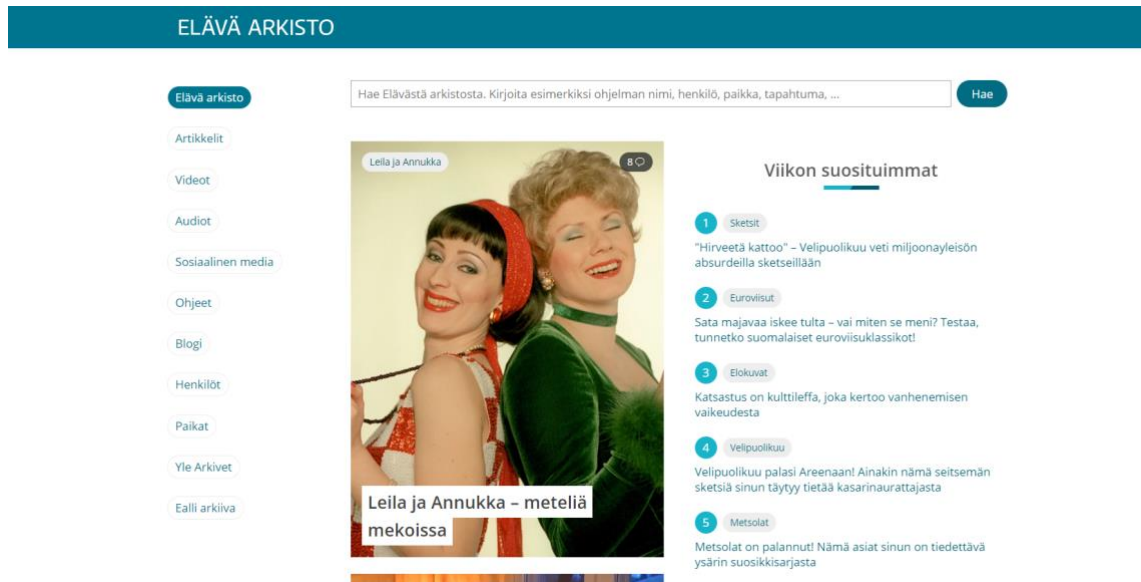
ELÄVÄ ARKISTO

Elävä arkisto
Artikkelit
Videot
Audiot
Sosiaalinen media
Ohjeet
Blogi
Henkilöt
Paikat
Yle Arkivet
Ealli arkiiva

Hae Elävästä arkistosta. Kirjoita esimerkiksi ohjelman nimi, henkilö, paikka, tapahtuma, ...
Hae

Leila ja Annukka
8

Leila ja Annukka – meteliä mekoissa

Viikon suosituimmat

1 Sketsit
"Hirveetä kattoo" – Velipuolikuu veti miljoonayleisön absurdeilla sketseillään

2 Euroviisut
Sata majavaa iskee tulta – vai miten se meni? Testaa, tunnetko suomalaiset euroviisuklassikot!

3 Elokuvat
Katsastus on kulttileffa, joka kertoo vanhenemisen vaikeudesta

4 Velipuolikuu
Velipuolikuu palasi Areenaan! Ainakin nämä seitsemän sketsiä sinun täytyy tietää kasarinaurattajasta

5 Metsolat
Metsolat on palannut! Nämä asiat sinun on tiedettävä ysärin suosikkisarjasta